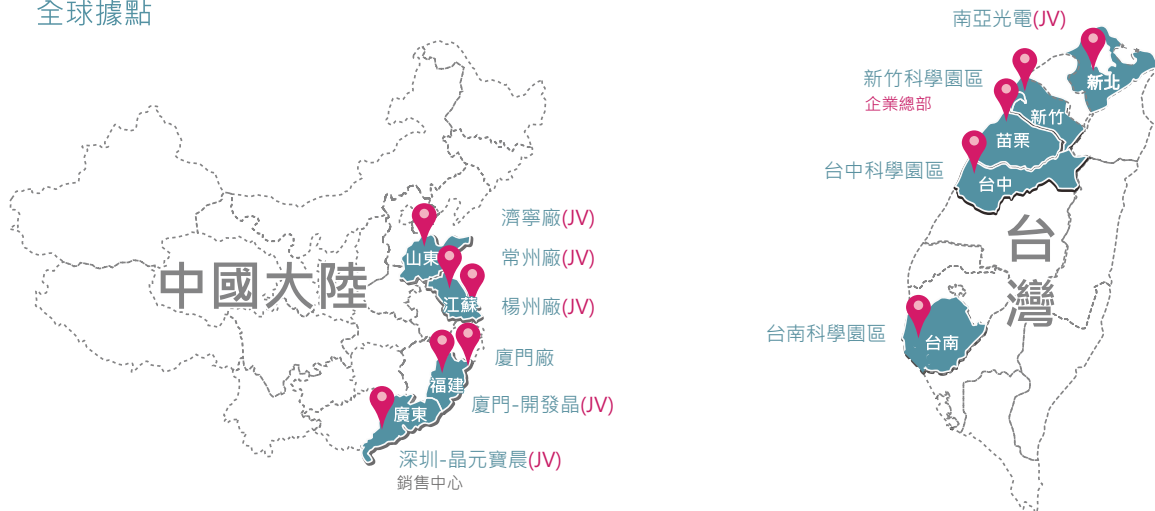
全球據點

中國大陸

山東
江蘇
福建
廣東

濟寧廠(JV)
常州廠(JV)
揚州廠(JV)
廈門廠
廈門-開發晶(JV)
深圳-晶元寶晨(JV)
銷售中心

南亞光電(JV)
新竹科學園區
企業總部
台中科學園區
台南科學園區

新北
新竹
苗栗
台中
台南

台灣